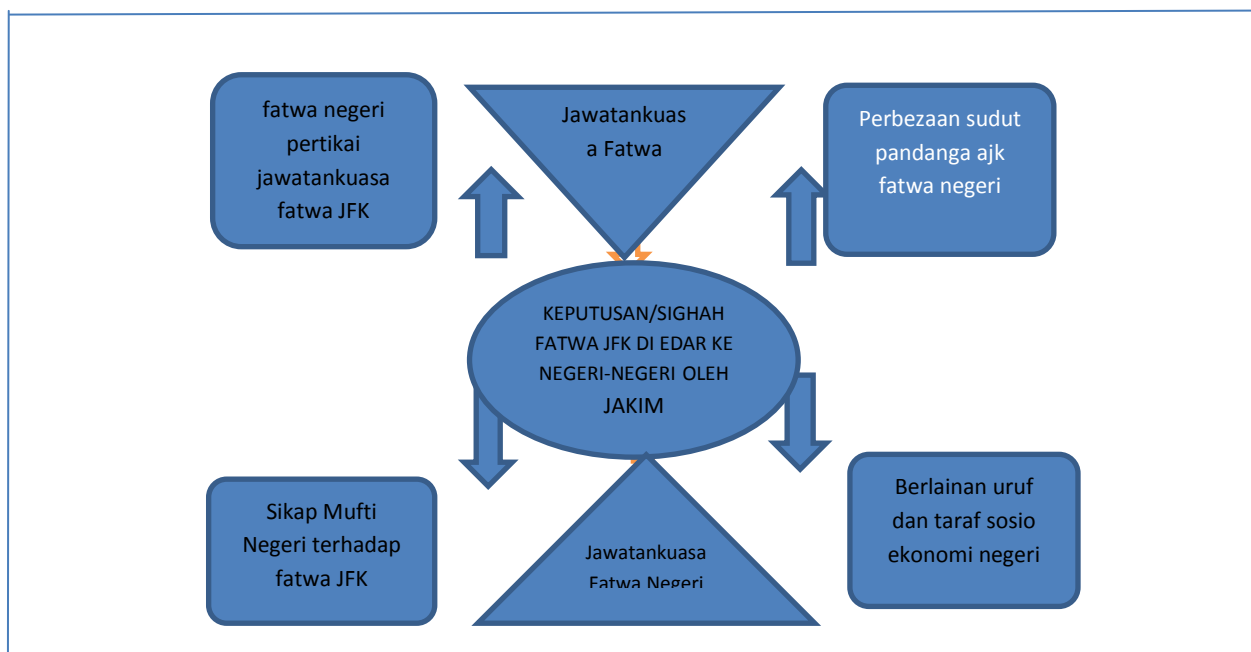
fatwa negeri pertikai jawatankuasa fatwa JFK

Jawatankuas a Fatwa

Perbezaan sudut pandanga ajk fatwa negeri

KEPUTUSAN/SIGHAH FATWA JFK DI EDAR KE NEGERI-NEGERI OLEH JAKIM

Sikap Mufti Negeri terhadap fatwa JFK

Jawatankuasa Fatwa Negeri

Berlainan uruf dan taraf sosio ekonomi negeri